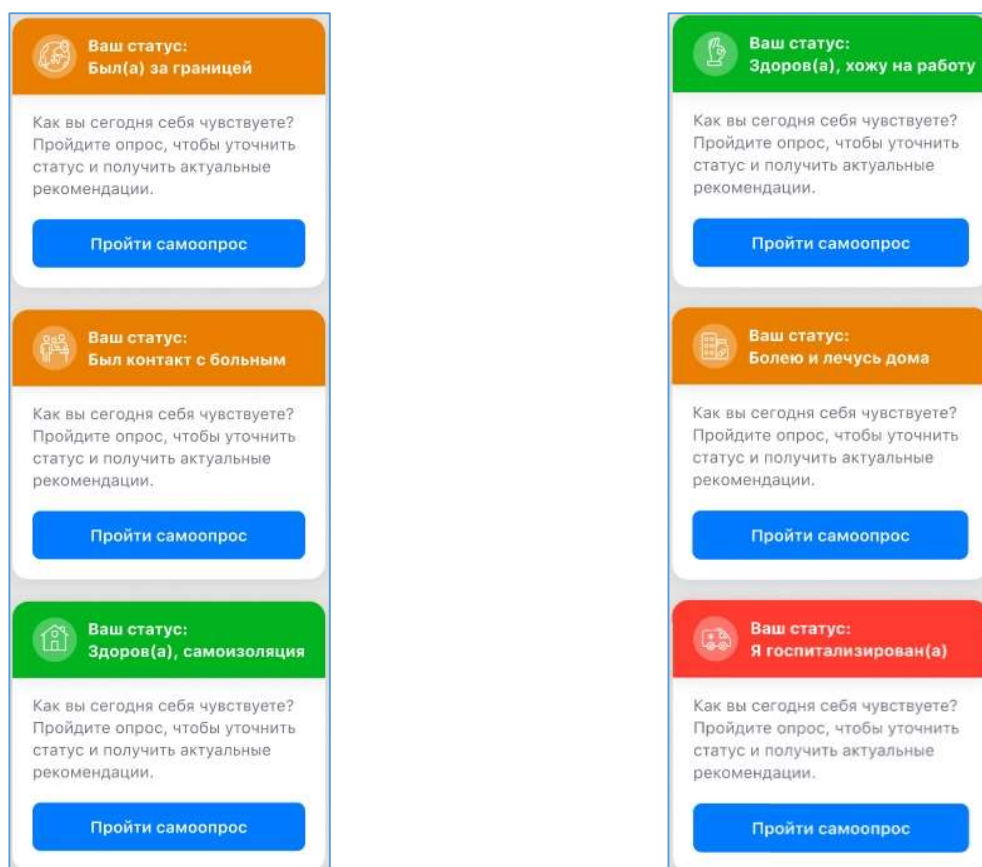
Ваш статус:
Был(а) за границей

Как вы сегодня себя чувствуете? Пройдите опрос, чтобы уточнить статус и получить актуальные рекомендации.

Пройти самоопрос

Ваш статус:
Был контакт с больным

Как вы сегодня себя чувствуете? Пройдите опрос, чтобы уточнить статус и получить актуальные рекомендации.

Пройти самоопрос

Ваш статус:
Здоров(а), самоизоляция

Как вы сегодня себя чувствуете? Пройдите опрос, чтобы уточнить статус и получить актуальные рекомендации.

Пройти самоопрос

Ваш статус:
Здоров(а), хожу на работу

Как вы сегодня себя чувствуете? Пройдите опрос, чтобы уточнить статус и получить актуальные рекомендации.

Пройти самоопрос

Ваш статус:
Болею и лечусь дома

Как вы сегодня себя чувствуете? Пройдите опрос, чтобы уточнить статус и получить актуальные рекомендации.

Пройти самоопрос

Ваш статус:
Я госпитализирован(а)

Как вы сегодня себя чувствуете? Пройдите опрос, чтобы уточнить статус и получить актуальные рекомендации.

Пройти самоопрос